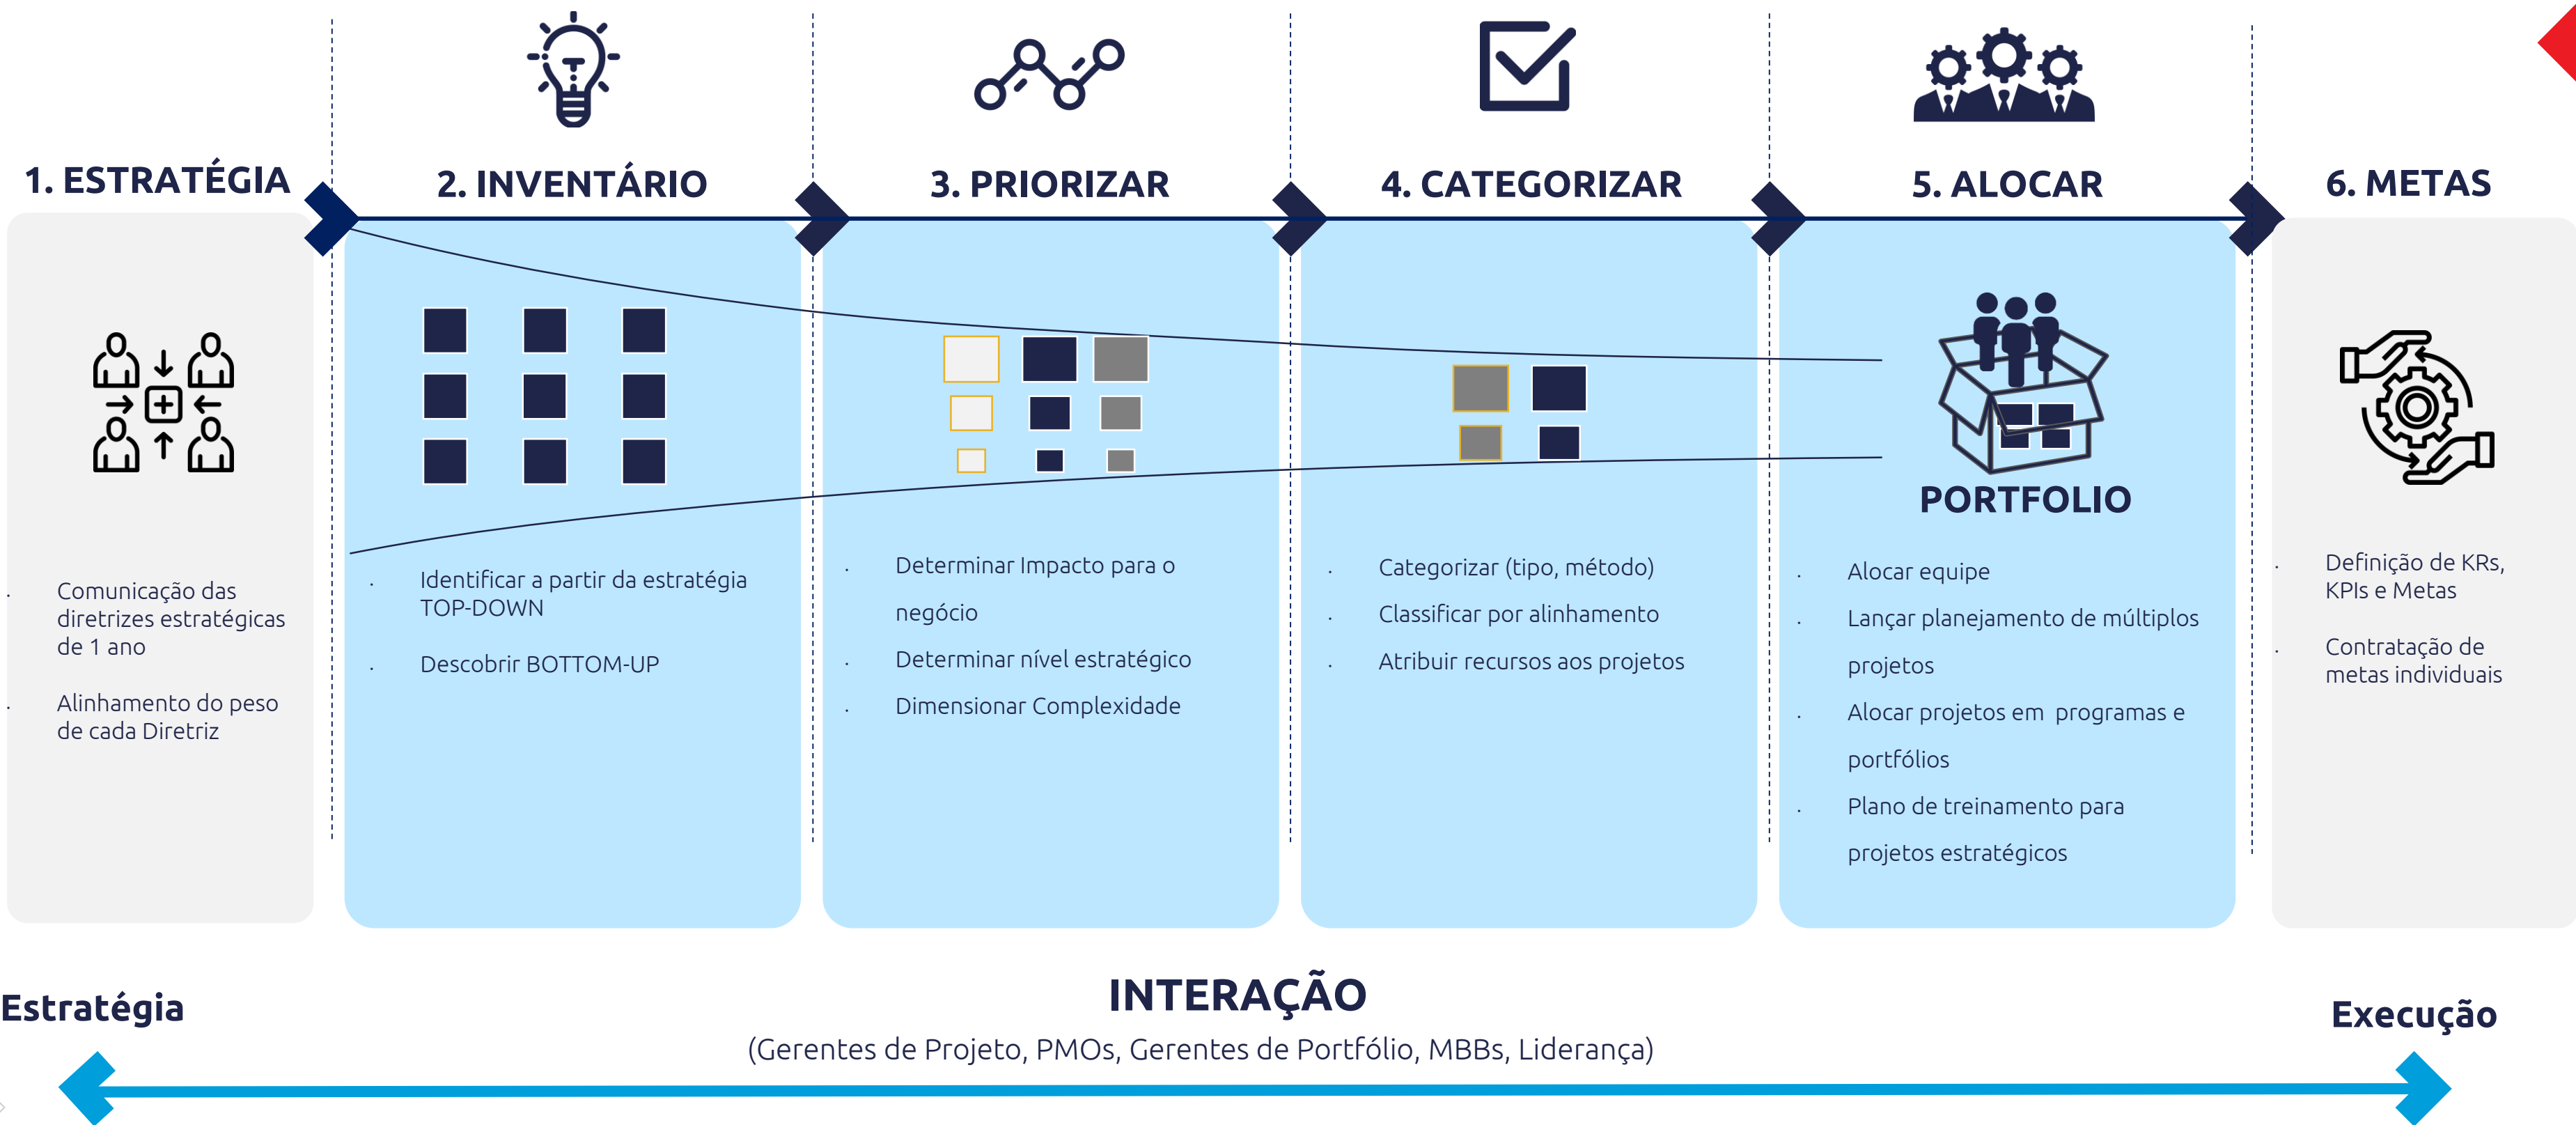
1. ESTRATÉGIA

2. INVENTÁRIO

3. PRIORIZAR

4. CATEGORIZAR

5. ALOCAR

6. METAS

Comunicação das diretrizes estratégicas de 1 ano

Alinhamento do peso de cada Diretriz

Identificar a partir da estratégia TOP-DOWN

Descobrir BOTTOM-UP

Determinar Impacto para o negócio

Determinar nível estratégico

Dimensionar Complexidade

Categorizar (tipo, método)

Classificar por alinhamento

Atribuir recursos aos projetos

PORTFOLIO

Alocar equipe

Lançar planejamento de múltiplos projetos

Alocar projetos em programas e portfólios

Plano de treinamento para projetos estratégicos

Definição de KRs, KPIs e Metas

Contratação de metas individuais

Estratégia

INTERAÇÃO

(Gerentes de Projeto, PMOs, Gerentes de Portfólio, MBBs, Liderança)

Execução